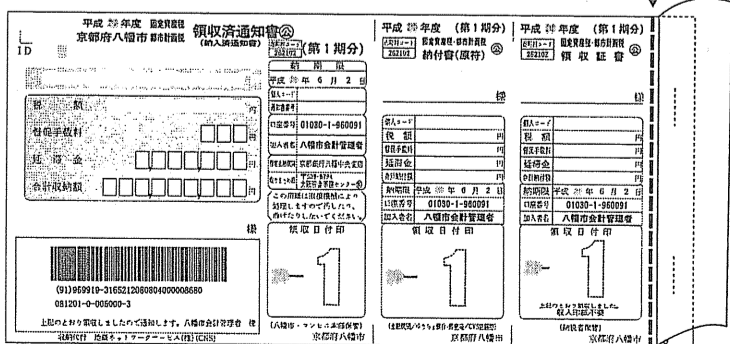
平成 年度 固定資産税 京都府八幡市 都市計画税

ID

領収済通知書㊣ (納入済通知書)

(第1期分)

総額 円
督促手数料 円
延滞金 円
合計税額 円

様

(91)959919-3165212060804000008680
081201-0-005000-3

上記のとおり領収しましたので通知します。八幡市会計管理者

収納代行 地銀ネットワークサービス(株)(CNS)

納期限
平成 年 6 月 2 日

納入コード

口座番号 01030-1-960091

加入者名 八幡市会計管理者

取扱店 京都銀行八幡中央支店

この用紙は固定資産税のみの取扱いとしています。他の目的には使用しないでください。

領収日付印

—1

(八幡市・コンビニ収納代行)
京都府八幡市

平成 年度 (第1期分)
固定資産税・都市計画税
納付書(領付) ㊣

様

納入コード
税額 円
督促手数料 円
延滞金 円
合計税額 円
納期限 平成 年 6 月 2 日
口座番号 01030-1-960091
加入者名 八幡市会計管理者

領収日付印

—1

京都府八幡市

平成 年度 (第1期分)
固定資産税・都市計画税
領収証書 ㊣

様

納入コード
税額 円
督促手数料 円
延滞金 円
合計税額 円
納期限 平成 年 6 月 2 日
口座番号 01030-1-960091
加入者名 八幡市会計管理者

領収日付印

—1

上記のとおり領収しました。
収入印紙不要

(納税者保管)
京都府八幡市